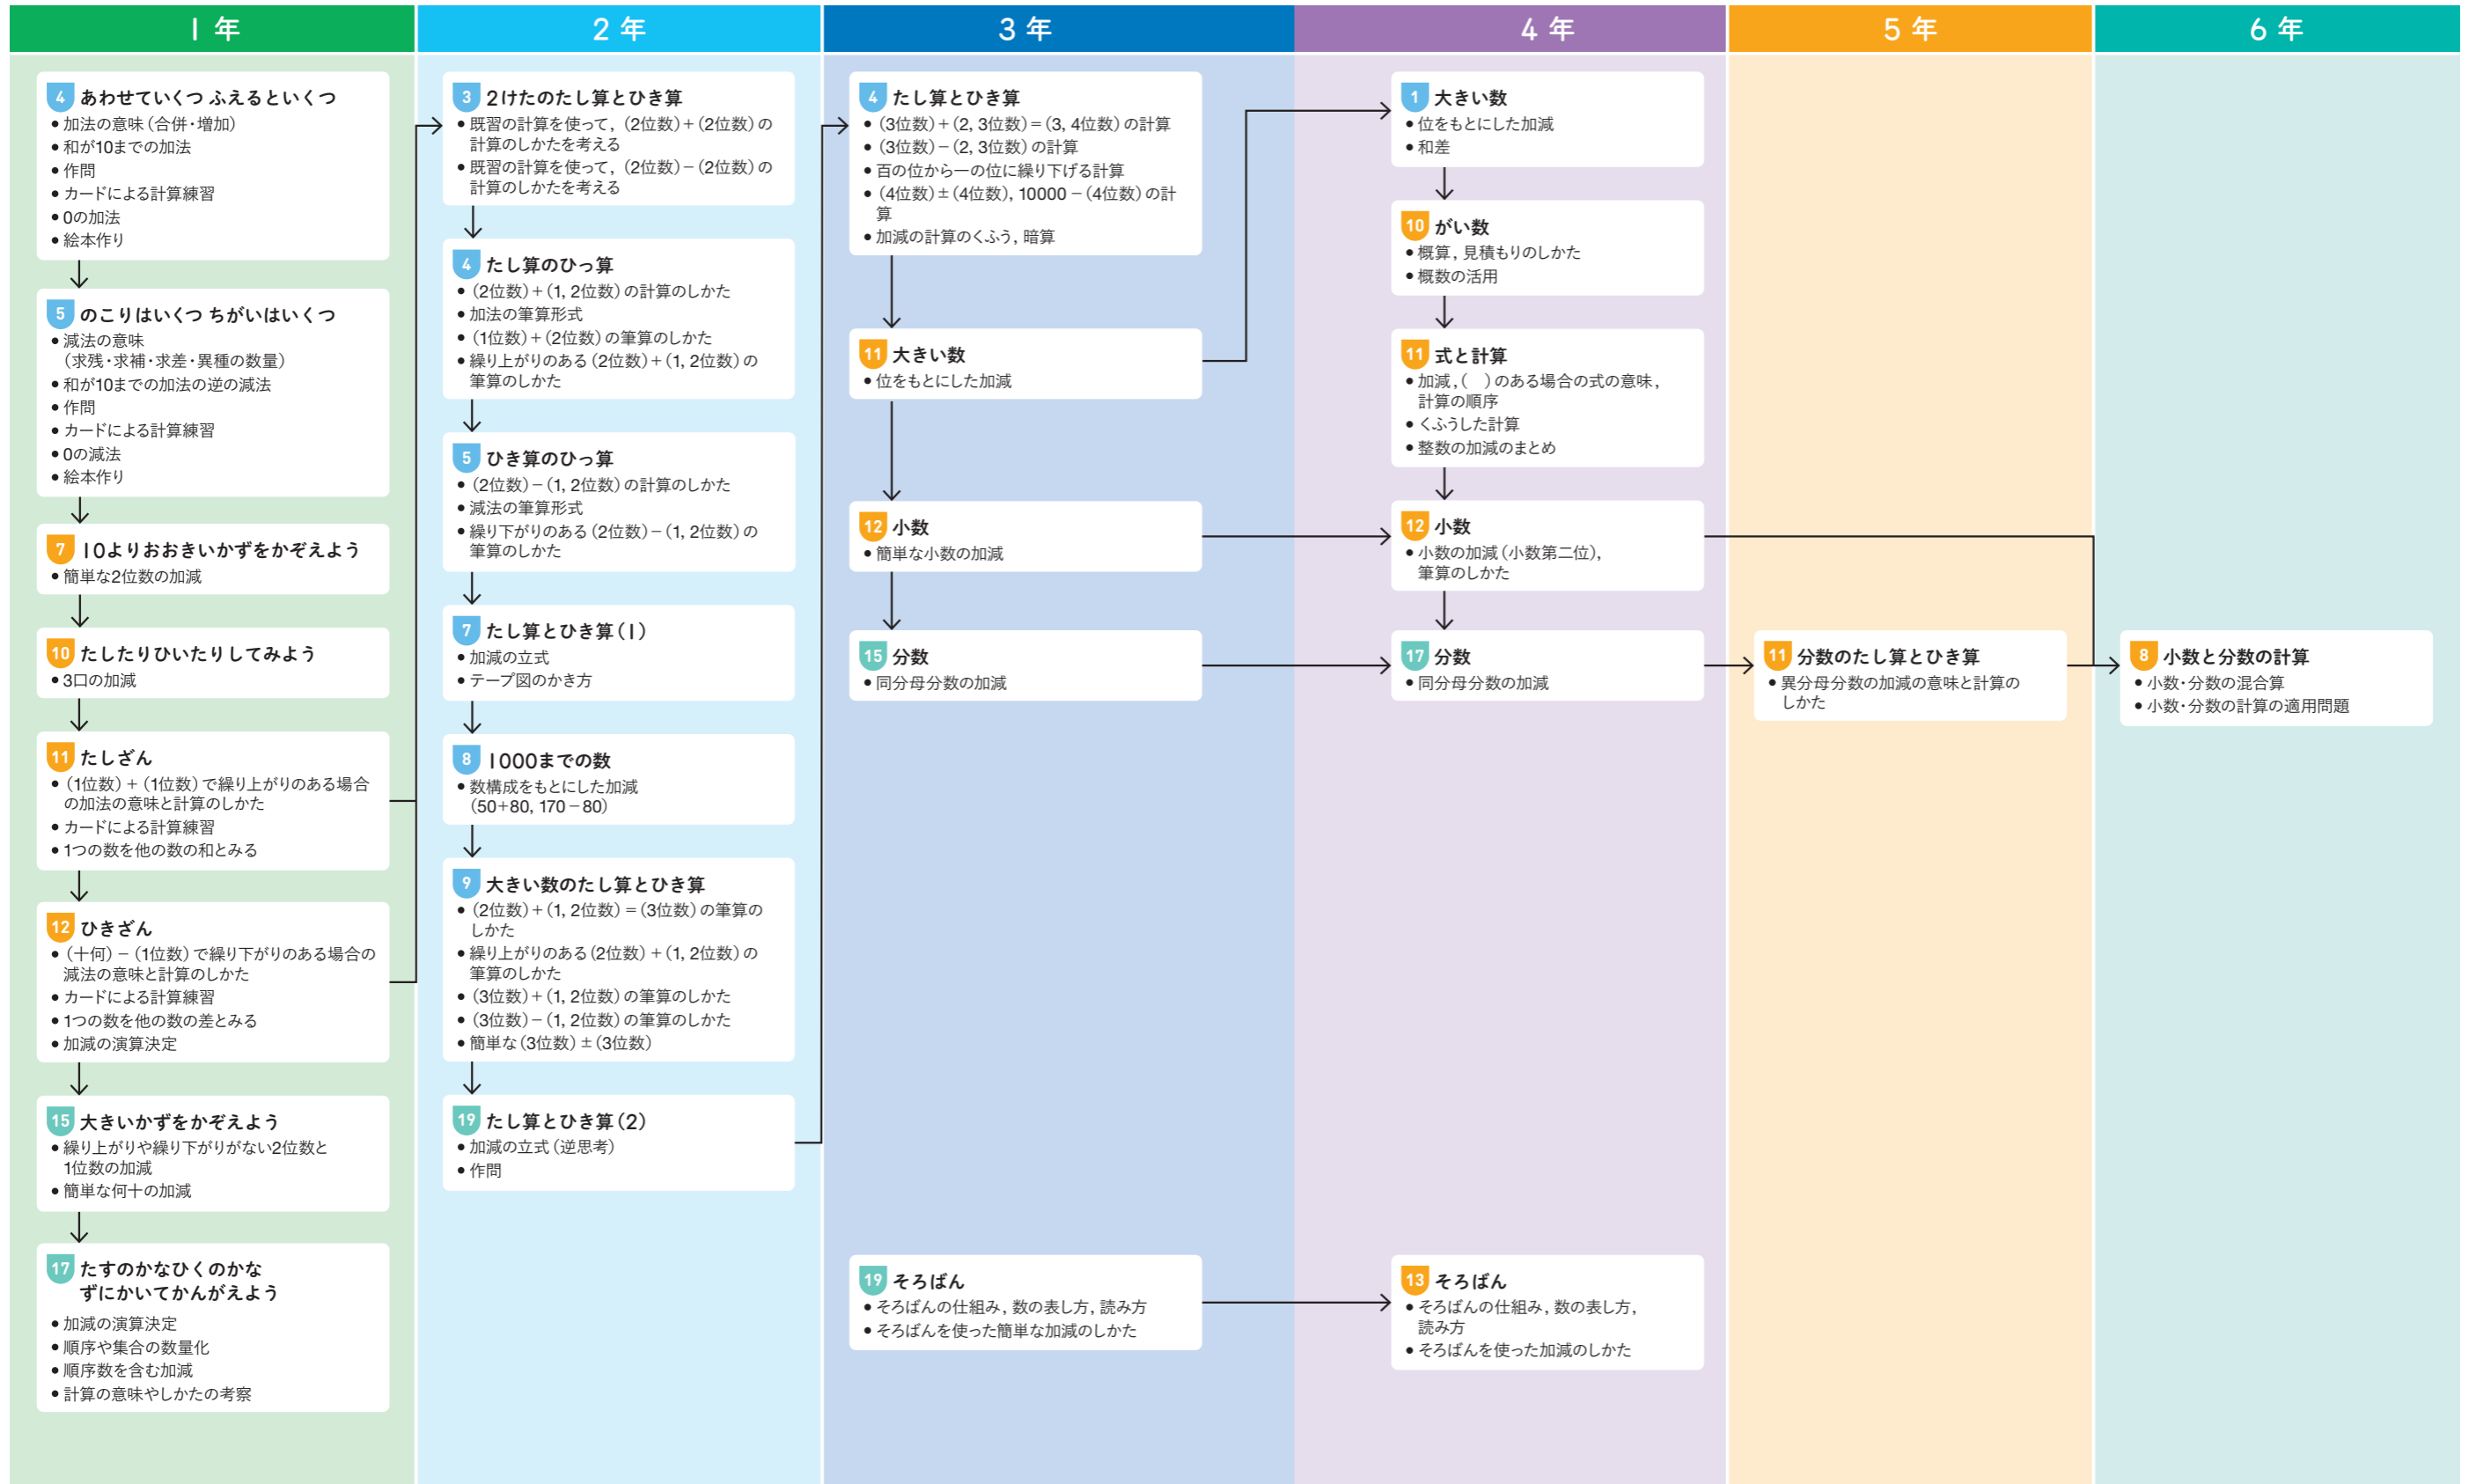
1 年

4 あわせていくつ ふえるといくつ
• 加法の意味（合併・増加）
• 和が10までの加法
• 作問
• カードによる計算練習
• 0の加法
• 絵本作り

5 のこりはいくつ ちがいはいくつ
• 減法の意味（求残・求補・求差・異種の数量）
• 和が10までの加法の逆の減法
• 作問
• カードによる計算練習
• 0の減法
• 絵本作り

7 10よりおおきいかずをかぞえよう
• 簡単な2位数の加減

10 たしたりひいたりしてみよう
• 3口の加減

11 たしざん
• （1位数）＋（1位数）で繰り上がりのある場合の加法の意味と計算のしかた
• カードによる計算練習
• 1つの数を他の数の和とみる

12 ひきざん
• （十何）－（1位数）で繰り下がりのある場合の減法の意味と計算のしかた
• カードによる計算練習
• 1つの数を他の数の差とみる
• 加減の演算決定

15 大きいかずをかぞえよう
• 繰り上がりや繰り下がりがない2位数と1位数の加減
• 簡単な何十の加減

17 たすのかなひくのかな ずにかいてかんがえよう
• 加減の演算決定
• 順序や集合の数量化
• 順序数を含む加減
• 計算の意味やしかたの考察

2 年

3 2けたのたし算とひき算
• 既習の計算を使って，（2位数）＋（2位数）の計算のしかたを考える
• 既習の計算を使って，（2位数）－（2位数）の計算のしかたを考える

4 たし算のひっ算
• （2位数）＋（1, 2位数）の計算のしかた
• 加法の筆算形式
• （1位数）＋（2位数）の筆算のしかた
• 繰り上がりのある（2位数）＋（1, 2位数）の筆算のしかた

5 ひき算のひっ算
• （2位数）－（1, 2位数）の計算のしかた
• 減法の筆算形式
• 繰り下がりのある（2位数）－（1, 2位数）の筆算のしかた

7 たし算とひき算（1）
• 加減の立式
• テープ図のかき方

8 1000までの数
• 数構成をもとにした加減（50＋80, 170－80）

9 大きい数のたし算とひき算
• （2位数）＋（1, 2位数）＝（3位数）の筆算のしかた
• 繰り上がりのある（2位数）＋（1, 2位数）の筆算のしかた
• （3位数）＋（1, 2位数）の筆算のしかた
• （3位数）－（1, 2位数）の筆算のしかた
• 簡単な（3位数）±（3位数）

19 たし算とひき算（2）
• 加減の立式（逆思考）
• 作問

3 年

4 たし算とひき算
• （3位数）＋（2, 3位数）＝（3, 4位数）の計算
• （3位数）－（2, 3位数）の計算
• 百の位から一の位に繰り下げる計算
• （4位数）±（4位数），10000－（4位数）の計算
• 加減の計算のくふう，暗算

11 大きい数
• 位をもとにした加減

12 小数
• 簡単な小数の加減

15 分数
• 同分母分数の加減

19 そろばん
• そろばんの仕組み，数の表し方，読み方
• そろばんを使った簡単な加減のしかた

4 年

1 大きい数
• 位をもとにした加減
• 和差

10 がい数
• 概算，見積もりのしかた
• 概数の活用

11 式と計算
• 加減，（　）のある場合の式の意味，計算の順序
• くふうした計算
• 整数の加減のまとめ

12 小数
• 小数の加減（小数第二位），筆算のしかた

17 分数
• 同分母分数の加減

13 そろばん
• そろばんの仕組み，数の表し方，読み方
• そろばんを使った加減のしかた

5 年

11 分数のたし算とひき算
• 異分母分数の加減の意味と計算のしかた

6 年

8 小数と分数の計算
• 小数・分数の混合算
• 小数・分数の計算の適用問題